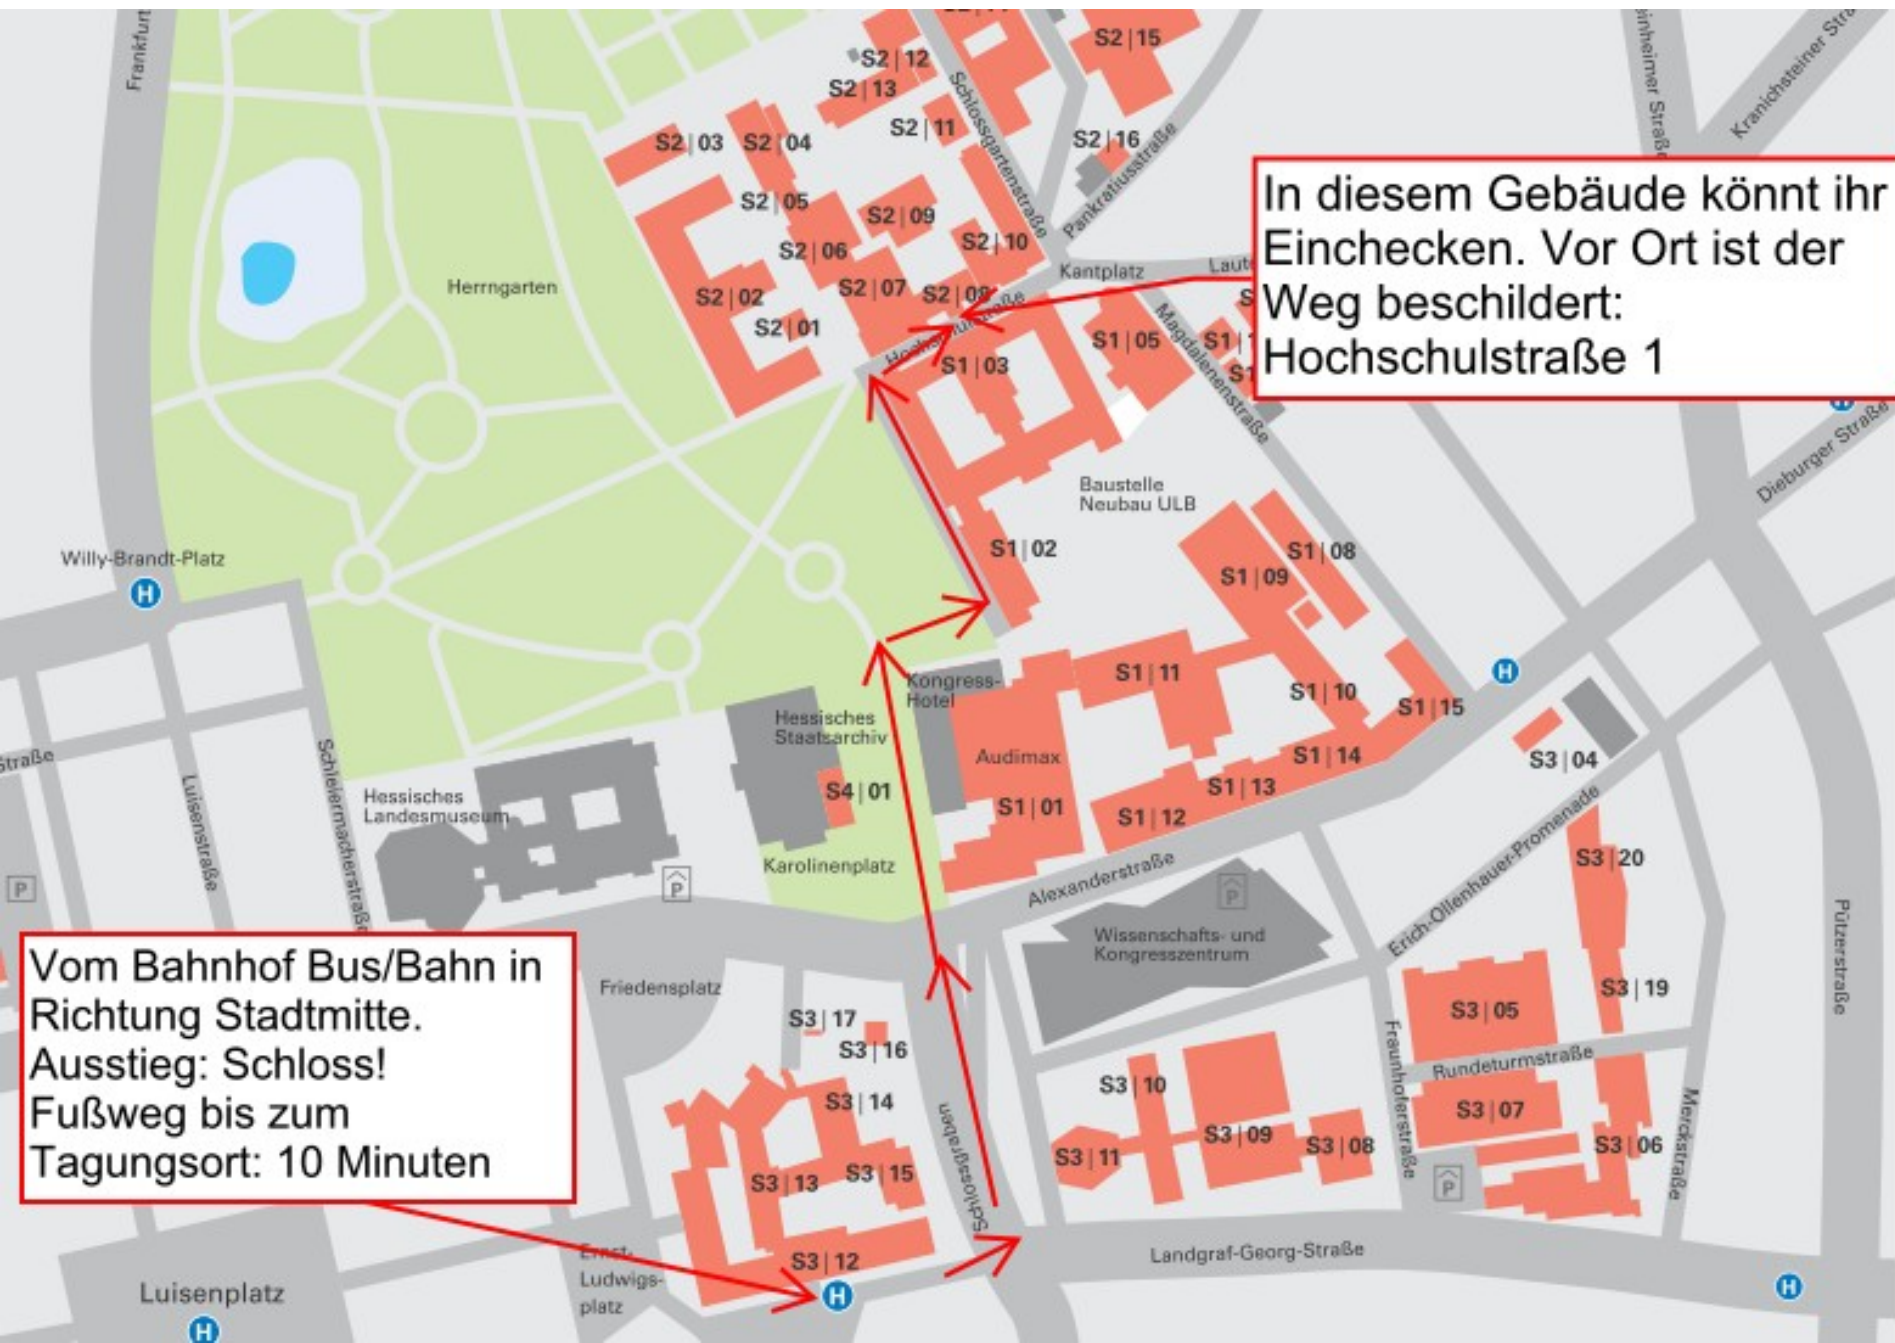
In diesem Gebäude könnt ihr Einchecken. Vor Ort ist der Weg beschildert: Hochschulstraße 1

Vom Bahnhof Bus/Bahn in Richtung Stadtmitte. Ausstieg: Schloss! Fußweg bis zum Tagungsort: 10 Minuten

Frankfurt
S2 | 12
S2 | 13
S2 | 15
S2 | 11
S2 | 16
S2 | 03
S2 | 04
S2 | 05
S2 | 09
S2 | 06
S2 | 10
S2 | 02
S2 | 07
S2 | 08
S2 | 01
S1 | 03
S1 | 05
S1 | 02
S1 | 08
S1 | 09
S1 | 11
S1 | 10
S1 | 15
S1 | 14
S1 | 13
S1 | 12
S1 | 01
S3 | 04
S3 | 20
S3 | 19
S3 | 05
S3 | 07
S3 | 06
S3 | 10
S3 | 09
S3 | 08
S3 | 11
S3 | 17
S3 | 16
S3 | 14
S3 | 13
S3 | 15
S3 | 12
S4 | 01
Schlossgartenstraße
Pankratiusstraße
Kantplatz
Hochschulstraße
Magdalenenstraße
Herrngarten
Baustelle Neubau ULB
Willy-Brandt-Platz
Kongress-Hotel
Hessisches Staatsarchiv
Audimax
Hessisches Landesmuseum
Karolinenplatz
Alexanderstraße
Wissenschafts- und Kongresszentrum
Erich-Ollenhauer-Promenade
Friedensplatz
Schlossgraben
Fraunhoferstraße
Rundeturmstraße
Merckstraße
Pützerstraße
Landgraf-Georg-Straße
Ernst-Ludwigs-platz
Luisenplatz
Luisenstraße
Schleiermacherstraße
Straße
Dieburger Straße
Kranichsteiner Str
Einheimer Straße
Laut